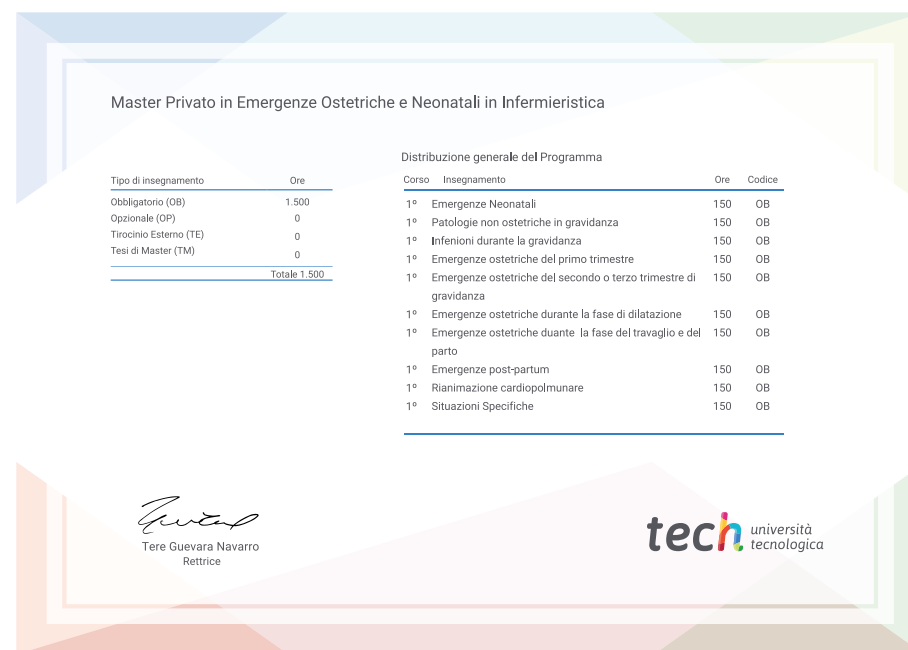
Master Privato in Emergenze Ostetriche e Neonatali in Infermieristica

| Tipo di insegnamento | Ore |
|---|---|
| Obbligatorio (OB) | 1.500 |
| Opzionale (OP) | 0 |
| Tirocinio Esterno (TE) | 0 |
| Tesi di Master (TM) | 0 |
| | Totale 1.500 |

Distribuzione generale del Programma

| Corso | Insegnamento | Ore | Codice |
|---|---|---|---|
| 1º | Emergenze Neonatali | 150 | OB |
| 1º | Patologie non ostetriche in gravidanza | 150 | OB |
| 1º | Infenioni durante la gravidanza | 150 | OB |
| 1º | Emergenze ostetriche del primo trimestre | 150 | OB |
| 1º | Emergenze ostetriche del secondo o terzo trimestre di gravidanza | 150 | OB |
| 1º | Emergenze ostetriche durante la fase di dilatazione | 150 | OB |
| 1º | Emergenze ostetriche duante la fase del travaglio e del parto | 150 | OB |
| 1º | Emergenze post-partum | 150 | OB |
| 1º | Rianimazione cardiopolmunare | 150 | OB |
| 1º | Situazioni Specifiche | 150 | OB |

Tere Guevara Navarro
Rettrice

tech università tecnologica